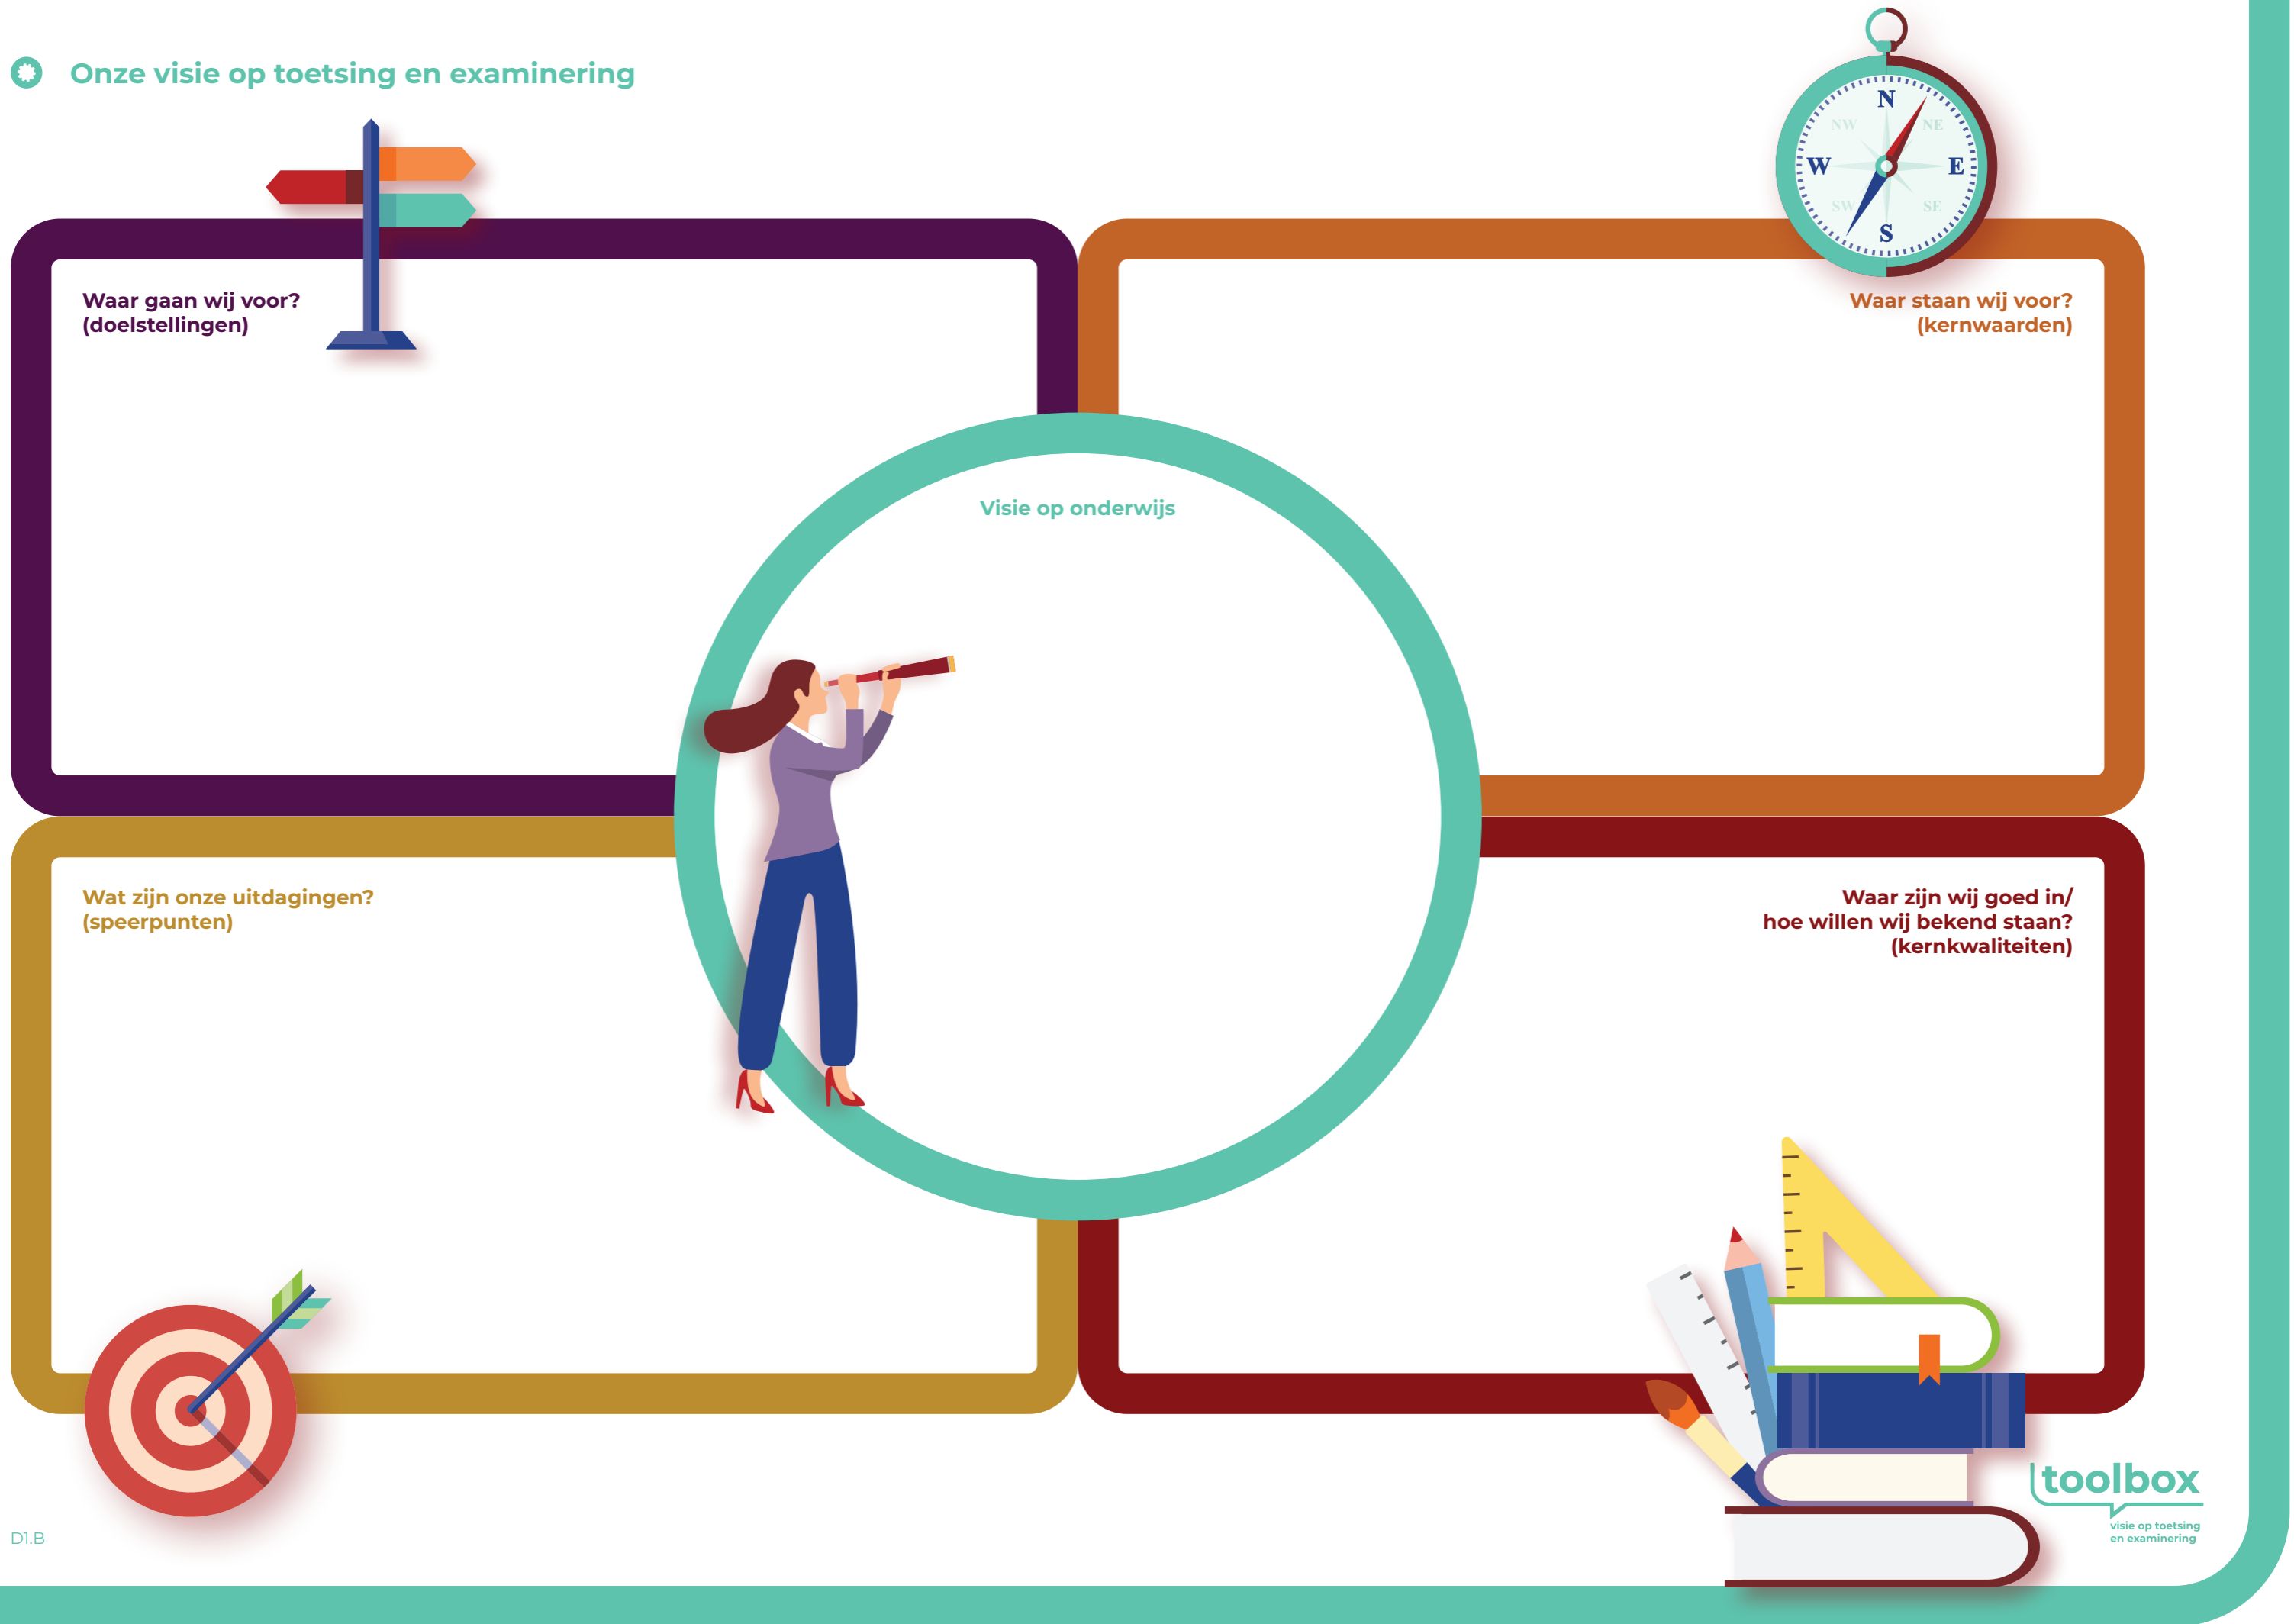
Onze visie op toetsing en examinering

Waar gaan wij voor?
(doelstellingen)

N
NW NE
W E
SW SE
S

Waar staan wij voor?
(kernwaarden)

Visie op onderwijs

Wat zijn onze uitdagingen?
(speerpunten)

Waar zijn wij goed in/
hoe willen wij bekend staan?
(kernkwaliteiten)

toolbox
visie op toetsing en examinering

D1.B